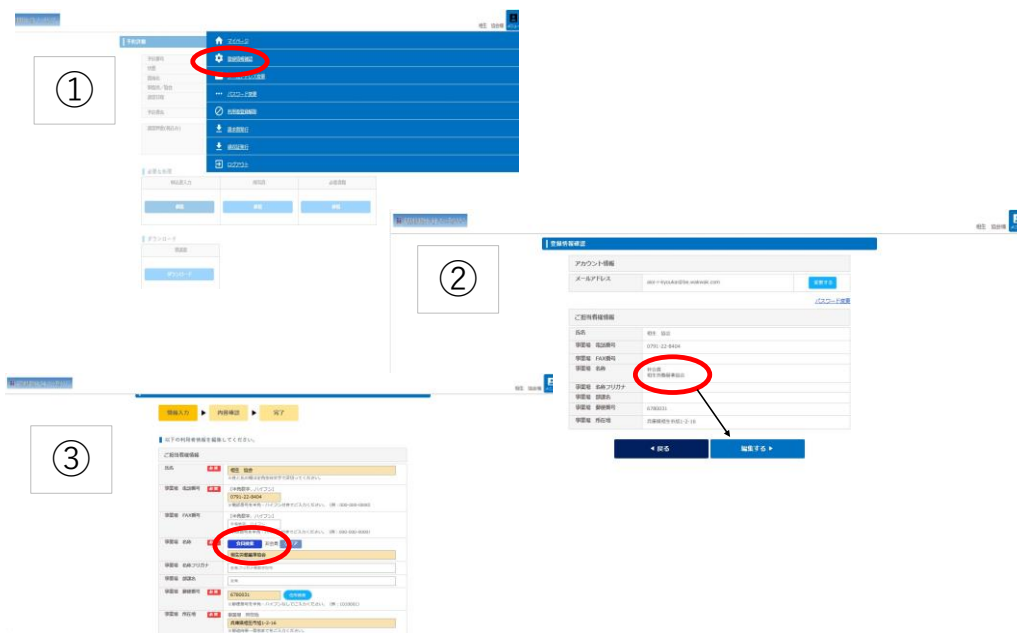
①

マイページ
登録情報確認
パスワード変更
ログアウト

②

登録情報確認
アカウント情報
メールアドレス
変更する
パスワード変更
ご担当者様情報
氏名
学習塾 電話番号
学習塾 FAX番号
学習塾 名称
学習塾 名称フリガナ
学習塾 部署名
学習塾 郵便番号
学習塾 所在地
◀ 戻る
編集する ▶

③

情報入力 ▶ 内容確認 ▶ 完了
以下の利用者情報を編集してください。
ご担当者様情報
氏名
学習塾 電話番号
学習塾 FAX番号
学習塾 名称
学習塾 名称フリガナ
学習塾 部署名
学習塾 郵便番号
学習塾 所在地